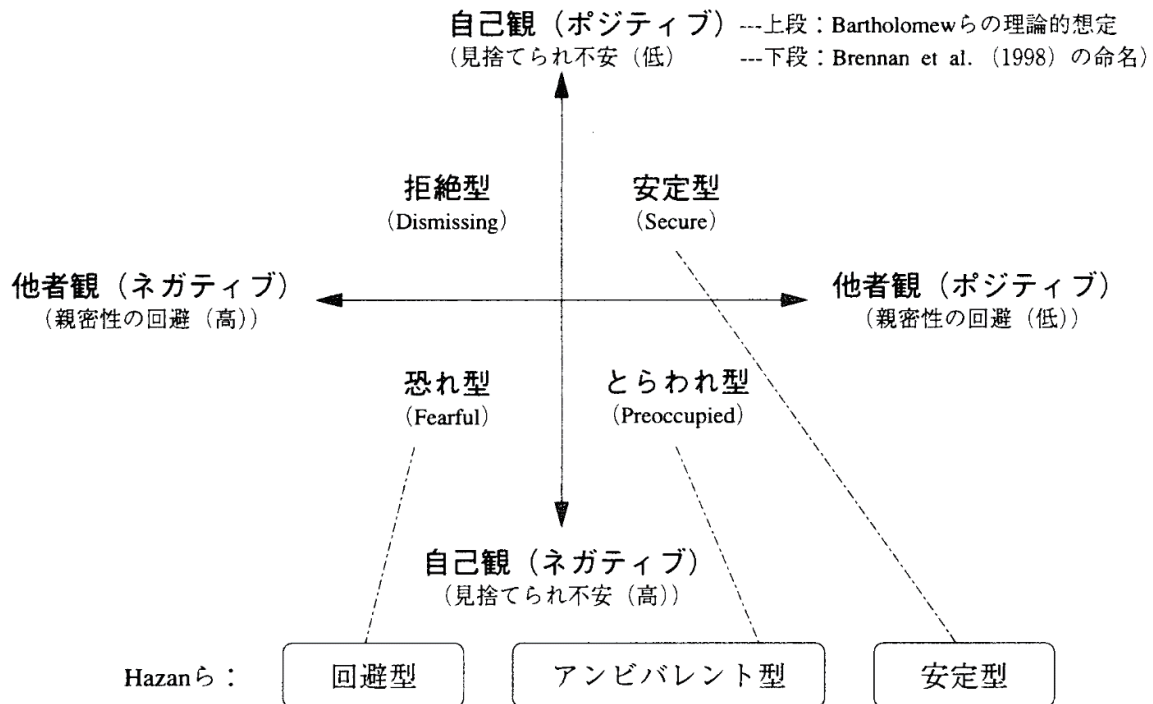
自己観（ポジティブ）---上段：Bartholomewらの理論的想定
（見捨てられ不安（低）　---下段：Brennan et al.（1998）の命名）

拒絶型
（Dismissing）

安定型
（Secure）

他者観（ネガティブ）
（親密性の回避（高））

他者観（ポジティブ）
（親密性の回避（低））

恐れ型
（Fearful）

とらわれ型
（Preoccupied）

自己観（ネガティブ）
（見捨てられ不安（高））

Hazanら：

回避型

アンビバレント型

安定型